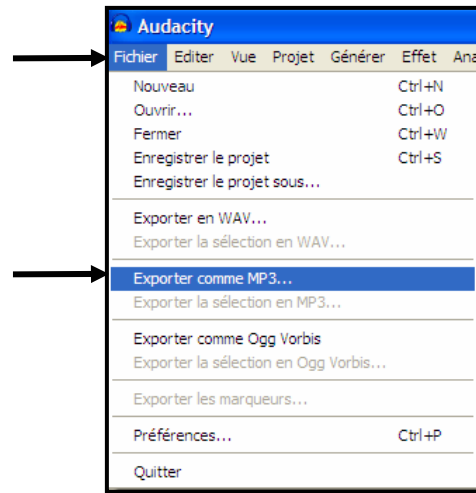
Audacity

Fichier Editer Vue Projet Générer Effet Ana

Nouveau Ctrl+N
Ouvrir... Ctrl+O
Fermer Ctrl+W
Enregistrer le projet Ctrl+S
Enregistrer le projet sous...

Exporter en WAV...
Exporter la sélection en WAV...

Exporter comme MP3...
Exporter la sélection en MP3...

Exporter comme Ogg Vorbis
Exporter la sélection en Ogg Vorbis...

Exporter les marqueurs...

Préférences... Ctrl+P

Quitter